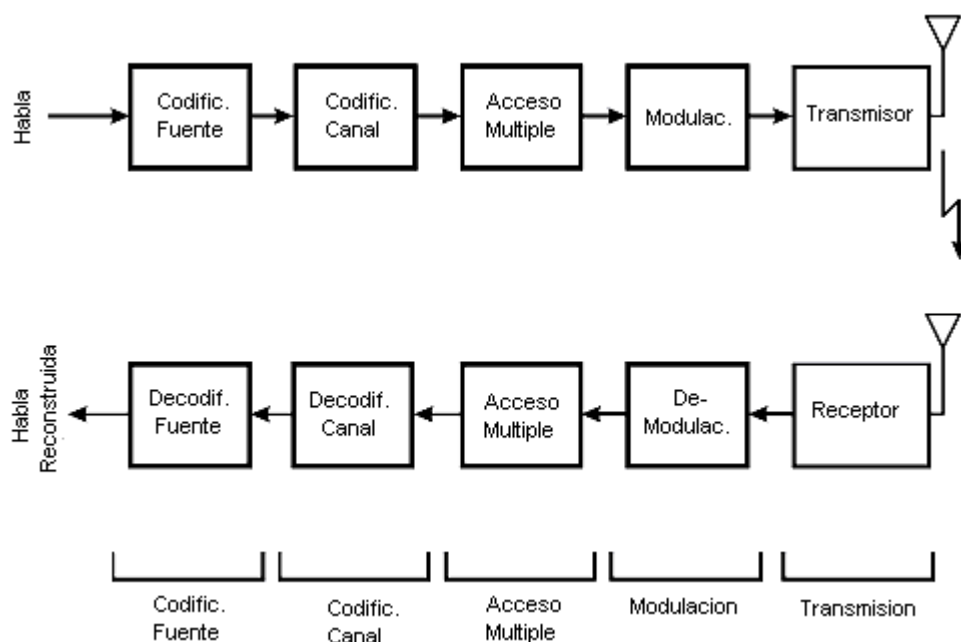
Habla

Codific. Fuente

Codific. Canal

Acceso Multiple

Modulac.

Transmisor

Habla Reconstruida

Decodif. Fuente

Decodif. Canal

Acceso Multiple

De-Modulac.

Receptor

Codific. Fuente

Codific. Canal

Acceso Multiple

Modulacion

Transmision